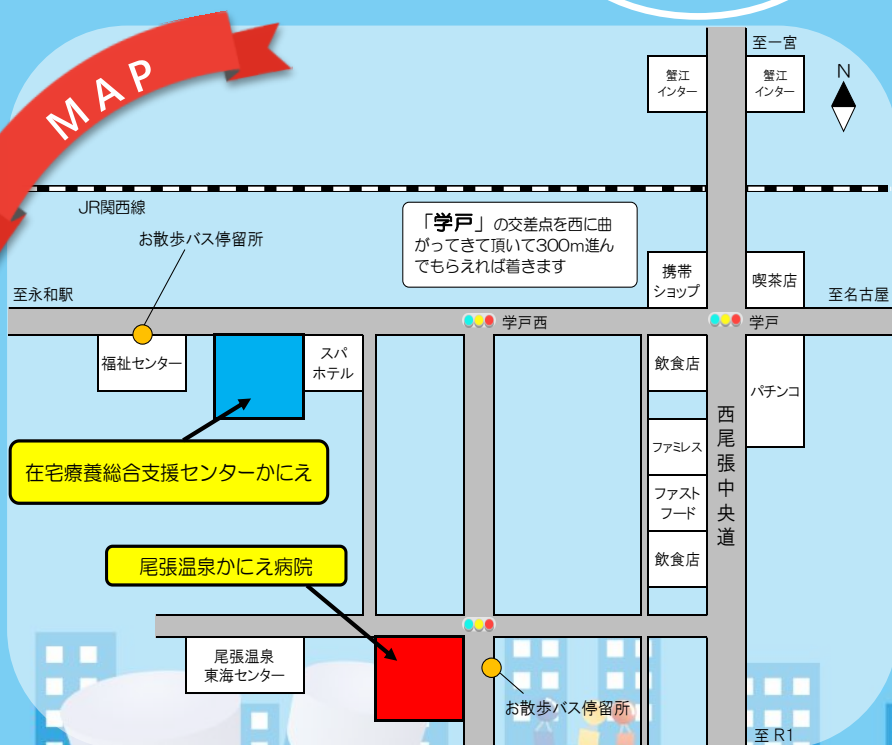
MAP

至一宮

蟹江インター

蟹江インター

N

JR関西線

お散歩バス停留所

「学戸」の交差点を西に曲がってきて頂いて300m進んでもらえれば着きます

携帯ショップ

喫茶店

至永和駅

至名古屋

学戸西

学戸

福祉センター

スパホテル

飲食店

パチンコ

西尾張中央道

ファミレス

在宅療養総合支援センターかにえ

ファストフード

尾張温泉かにえ病院

飲食店

尾張温泉東海センター

お散歩バス停留所

至 R1